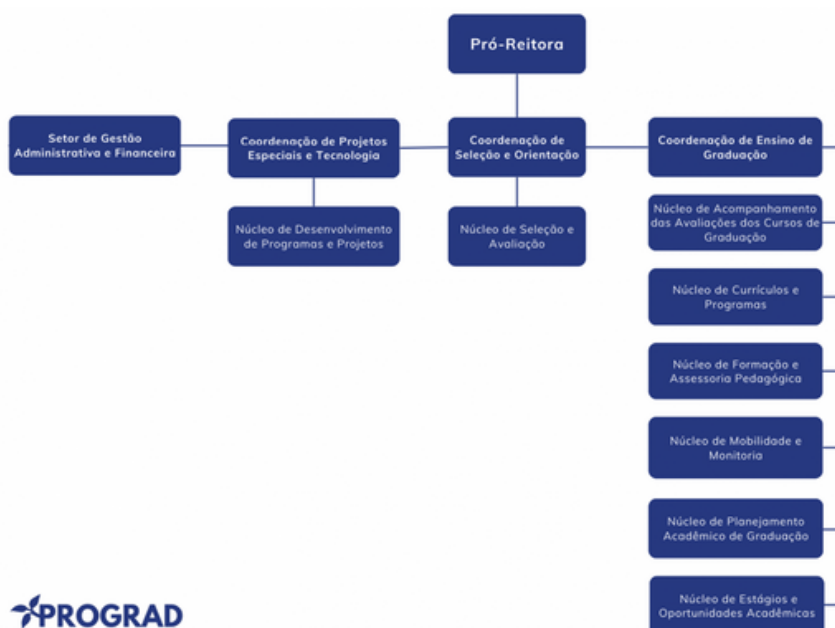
Pró-Reitora

Setor de Gestão Administrativa e Financeira

Coordenação de Projetos Especiais e Tecnologia

Núcleo de Desenvolvimento de Programas e Projetos

Coordenação de Seleção e Orientação

Núcleo de Seleção e Avaliação

Coordenação de Ensino de Graduação

Núcleo de Acompanhamento das Avaliações dos Cursos de Graduação

Núcleo de Currículos e Programas

Núcleo de Formação e Assessoria Pedagógica

Núcleo de Mobilidade e Monitoria

Núcleo de Planejamento Acadêmico de Graduação

Núcleo de Estágios e Oportunidades Acadêmicas

PROGRAD